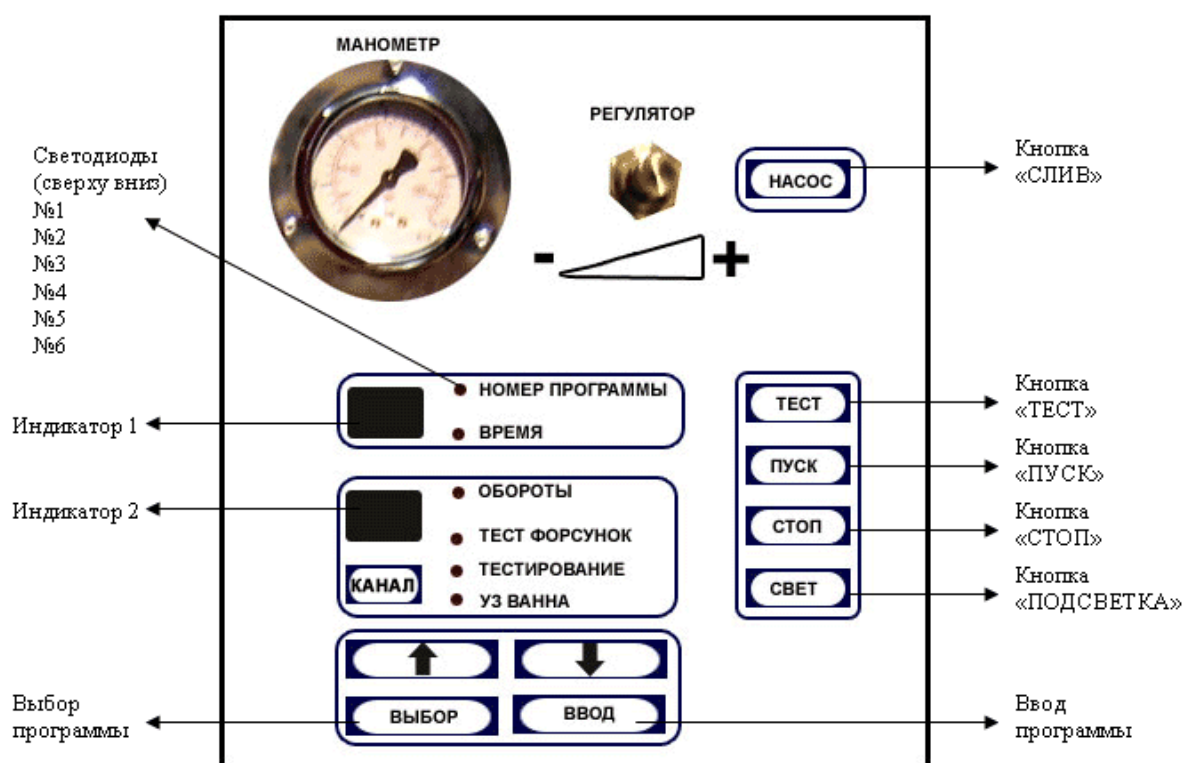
МАНОМЕТР

РЕГУЛЯТОР

НАСОС

Кнопка «СЛИВ»

Светодиоды (сверху вниз)
№1
№2
№3
№4
№5
№6

- +

НОМЕР ПРОГРАММЫ
ВРЕМЯ

Индикатор 1

ТЕСТ
ПУСК
СТОП
СВЕТ

Кнопка «ТЕСТ»
Кнопка «ПУСК»
Кнопка «СТОП»
Кнопка «ПОДСВЕТКА»

Индикатор 2

ОБОРОТЫ
ТЕСТ ФОРСУНОК
ТЕСТИРОВАНИЕ
УЗ ВАННА
КАНАЛ

ВЫБОР
ВВОД

Выбор программы

Ввод программы